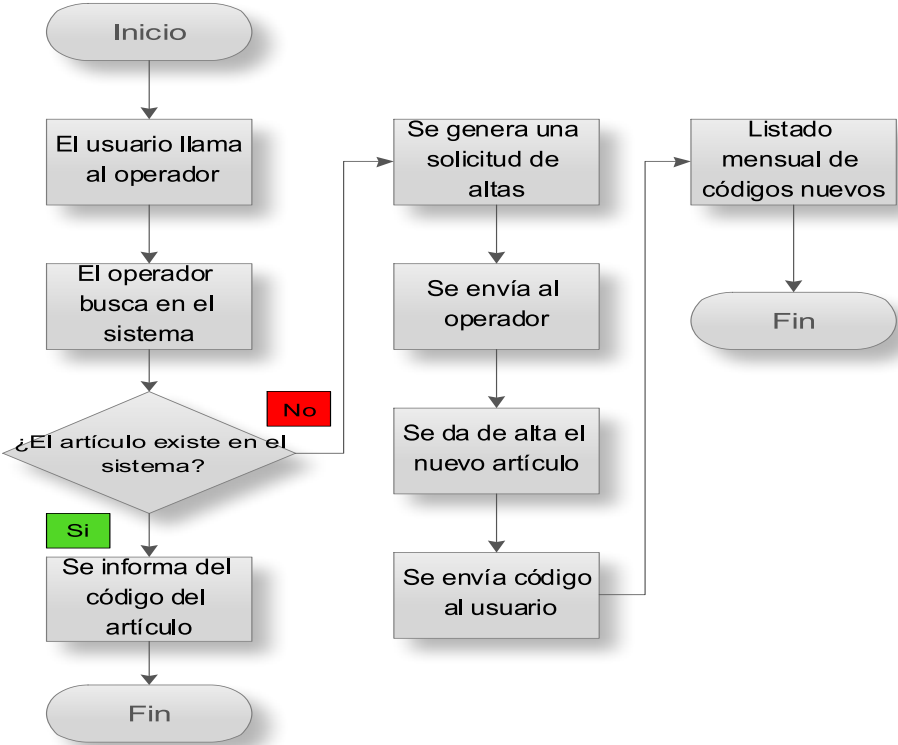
Inicio

El usuario llama al operador

El operador busca en el sistema

¿El artículo existe en el sistema?

No

Si

Se informa del código del artículo

Fin

Se genera una solicitud de altas

Se envía al operador

Se da de alta el nuevo artículo

Se envía código al usuario

Listado mensual de códigos nuevos

Fin